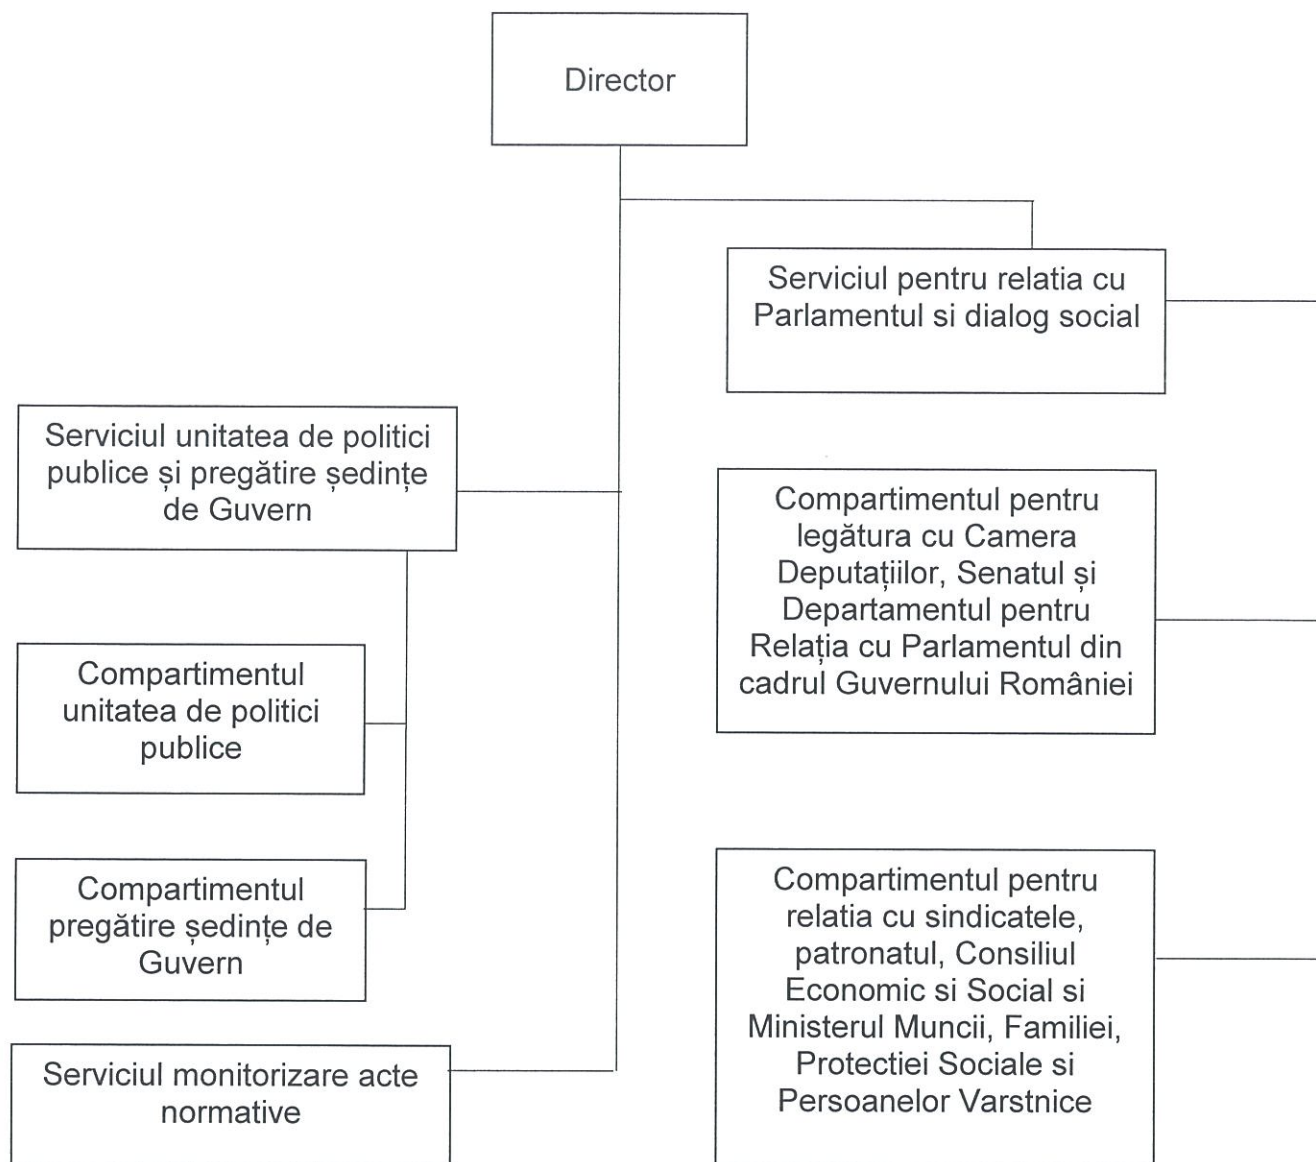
Director

Serviciul pentru relatia cu Parlamentul si dialog social

Serviciul unitatea de politici publice și pregătire ședințe de Guvern

Compartimentul pentru legătura cu Camera Deputaților, Senatul și Departamentul pentru Relația cu Parlamentul din cadrul Guvernului României

Compartimentul unitatea de politici publice

Compartimentul pregătire ședințe de Guvern

Compartimentul pentru relatia cu sindicatele, patronatul, Consiliul Economic si Social si Ministerul Muncii, Familiei, Protectiei Sociale si Persoanelor Varstnice

Serviciul monitorizare acte normative